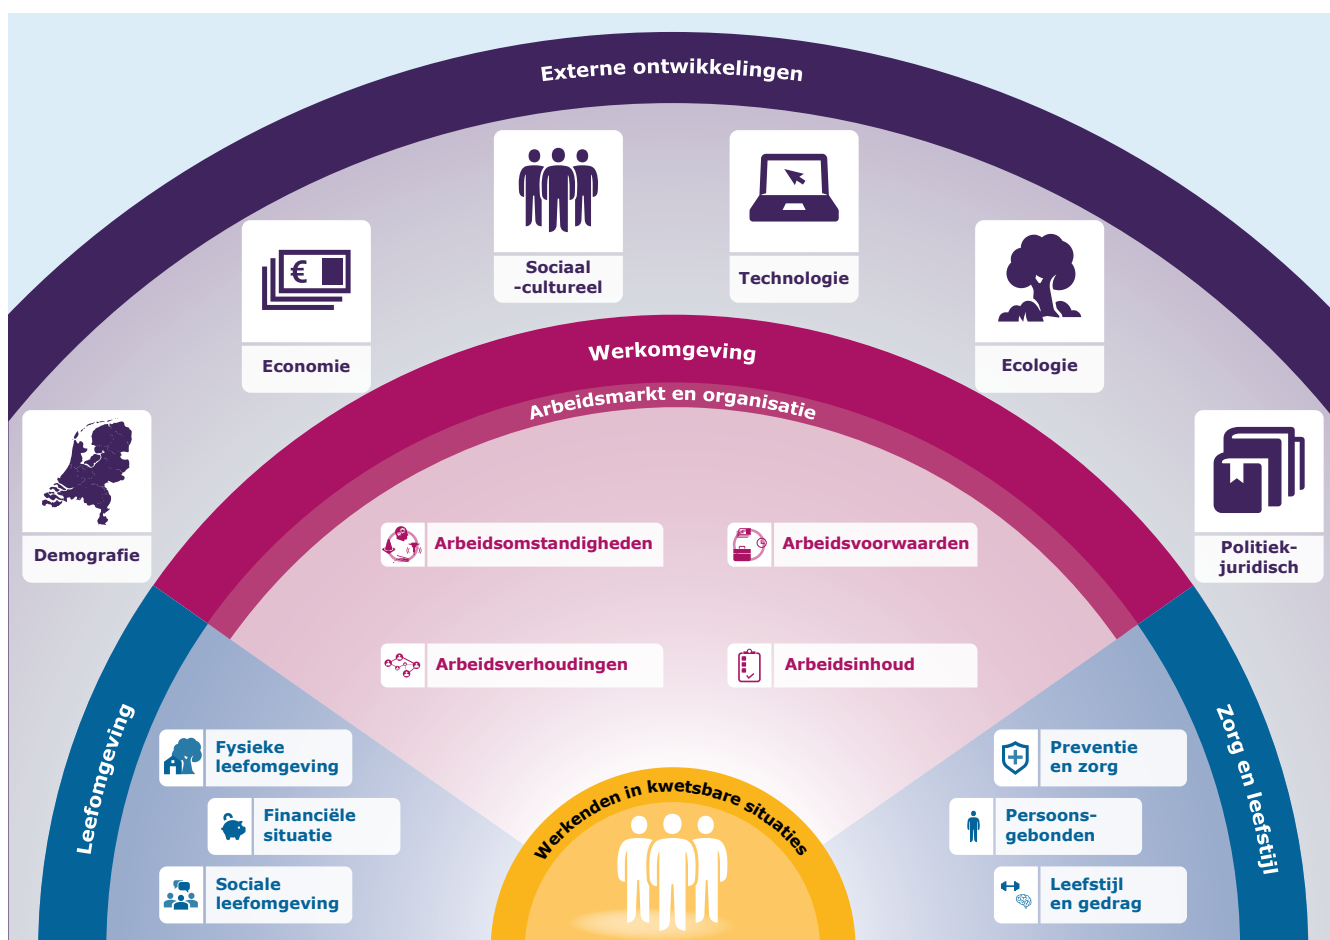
Externe ontwikkelingen

Economie

Sociaal -cultureel

Technologie

Ecologie

Demografie

Politiek-juridisch

Werkomgeving

Arbeidsmarkt en organisatie

Arbeidsomstandigheden

Arbeidsvoorwaarden

Arbeidsverhoudingen

Arbeidsinhoud

Leefomgeving

Fysieke leefomgeving

Financiële situatie

Sociale leefomgeving

Zorg en leefstijl

Preventie en zorg

Persoonsgebonden

Leefstijl en gedrag

Werkenden in kwetsbare situaties